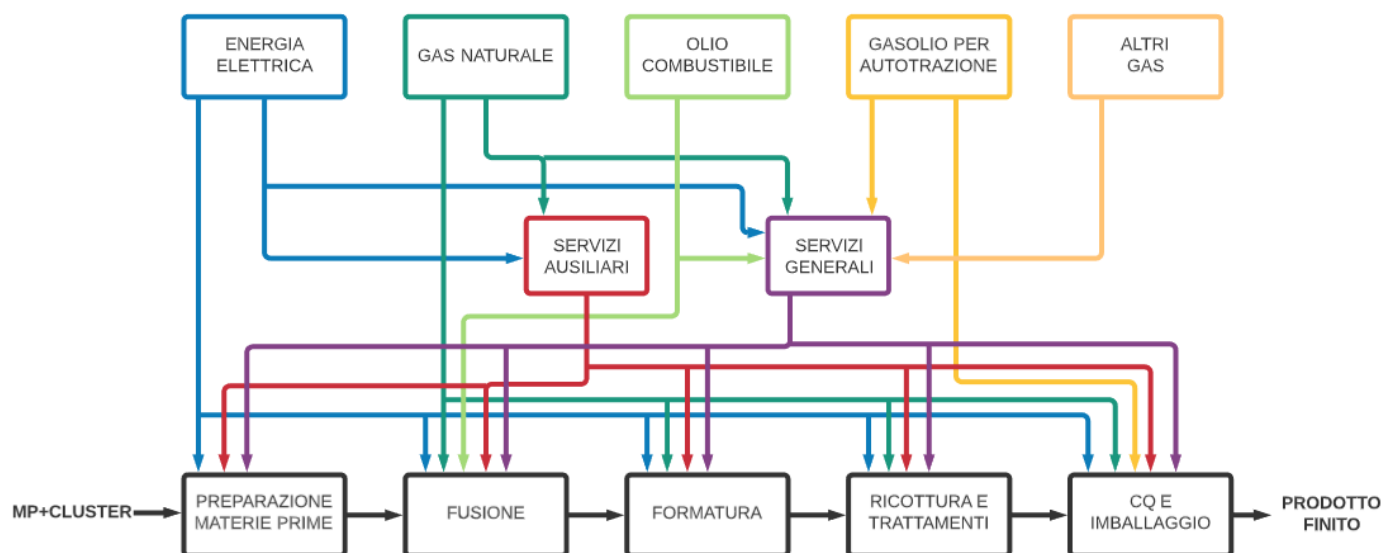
ENERGIA ELETTRICA

GAS NATURALE

OLIO COMBUSTIBILE

GASOLIO PER AUTOTRAZIONE

ALTRI GAS

SERVIZI AUSILIARI

SERVIZI GENERALI

MP+CLUSTER

PREPARAZIONE MATERIE PRIME

FUSIONE

FORMATURA

RICOTTURA E TRATTAMENTI

CQ E IMBALLAGGIO

PRODOTTO FINITO